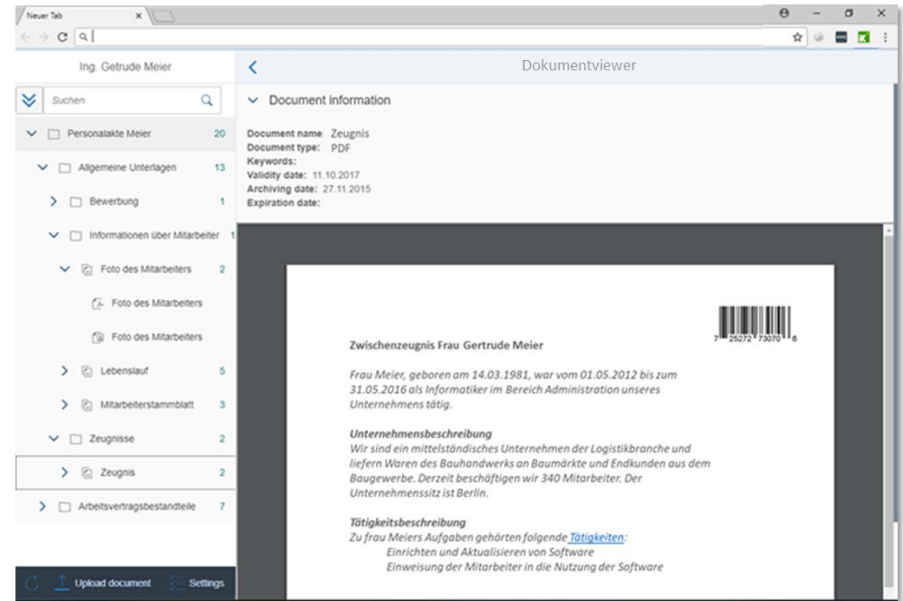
Neuer Tab

Ing. Gertrude Meier

Suchen

Personalakte Meier 20

Allgemeine Unterlagen 13

Bewerbung 1

Informationen über Mitarbeiter 1

Foto des Mitarbeiters 2

Foto des Mitarbeiters

Foto des Mitarbeiters

Lebenslauf 5

Mitarbeiterstammblatt 3

Zeugnisse 2

Zeugnis 2

Arbeitsvertragsbestandteile 7

Upload document Settings

Dokumentviewer

Document information

Document name: Zeugnis
Document type: PDF
Keywords:
Validity date: 11.10.2017
Archiving date: 27.11.2015
Expiration date:

7 25272 73070 6

Zwischenzeugnis Frau Gertrude Meier

Frau Meier, geboren am 14.03.1981, war vom 01.05.2012 bis zum 31.05.2016 als Informatiker im Bereich Administration unseres Unternehmens tätig.

Unternehmensbeschreibung
Wir sind ein mittelständisches Unternehmen der Logistikbranche und liefern Waren des Bauhandwerks an Baumärkte und Endkunden aus dem Baugewerbe. Derzeit beschäftigen wir 340 Mitarbeiter. Der Unternehmenssitz ist Berlin.

Tätigkeitsbeschreibung
Zu frau Meiers Aufgaben gehörten folgende Tätigkeiten:
Einrichten und Aktualisieren von Software
Einweisung der Mitarbeiter in die Nutzung der Software